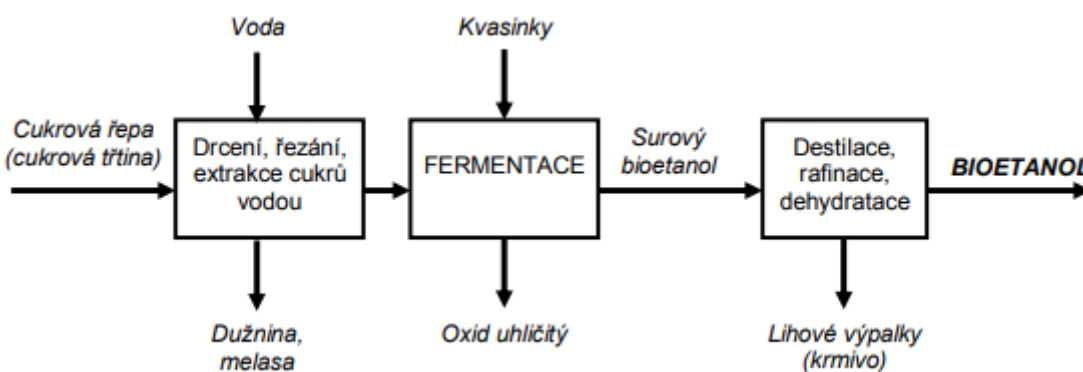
Voda

Kvasinky

Cukrová řepa (cukrová třtina)

Drcení, řezání, extrakce cukrů vodou

FERMENTACE

Surový bioetanol

Destilace, rafinace, dehydratace

BIOETANOL

Dužnina, melasa

Oxid uhličitý

Lihové výpalky (krmivo)